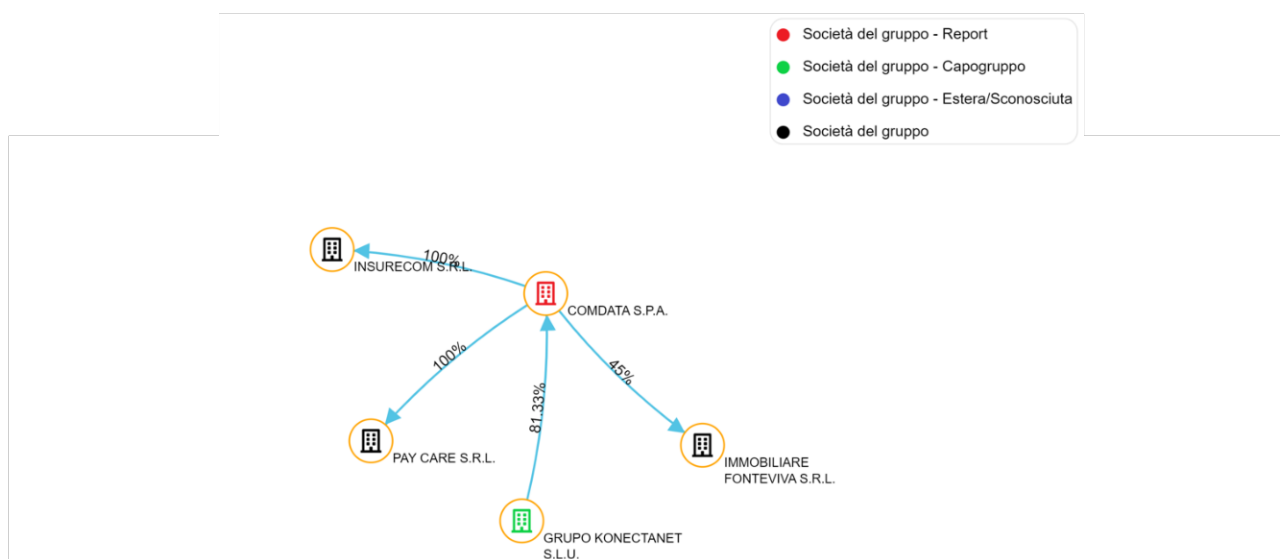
Società del gruppo - Report
Società del gruppo - Capogruppo
Società del gruppo - Estera/Sconosciuta
Società del gruppo

100%
INSURECOM S.R.L.
COMDATA S.P.A.
100%
81.33%
45%
PAY CARE S.R.L.
IMMOBILIARE FONTEVIVA S.R.L.
GRUPO KONECTANET S.L.U.